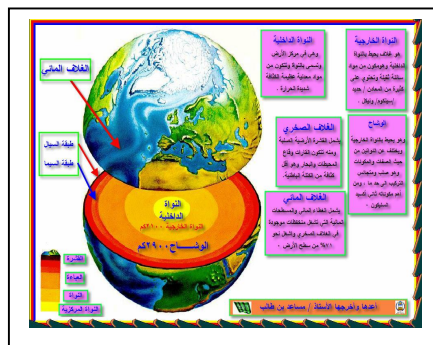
الغلاف المائي

طبقة السيال

طبقة السيما

النواة الداخلية

النواة الخارجية ٢٢٠٠كم

الوشاح ٢٩٠٠كم

القشرة

الوشاح

النواة

النواة المركزية

النواة الداخلية
وهي في مركز الأرض وتسمى بالنيفة وتتكون من مواد صلبة عالية الكثافة شديدة الحرارة .

النواة الخارجية
هو غلاف يحيط بالنواة الداخلية وهو مكون من مواد سائلة ملتهبة وتحتوي على كثيرة من المعادن / حديد /سيليكون / ونيكل .

الوشاح
وهو يحيط بالنواة الخارجية ويختلف عن النواتين من حيث الصفات والمكونات وهو صلب ومتين التركيب الى حد ما ويتم مكونة ثاني أكسيد السيليكون .

الغلاف الصخري
يشمل القشرة الأرضية اليابسة ومنه تتكون القارات وقاع المحيطات والبحار ويعتبر أقل طبقة من الطبقة الباطنية .

الغلاف المائي
يشمل الماء والمياه والمسطحات المائية التي تغطي مساحات موجودة في الغلاف الصخري وتشغل نحو ٧١% من سطح الأرض .

اعدها وأخرجها الأستاذ / مساعد بن طالب